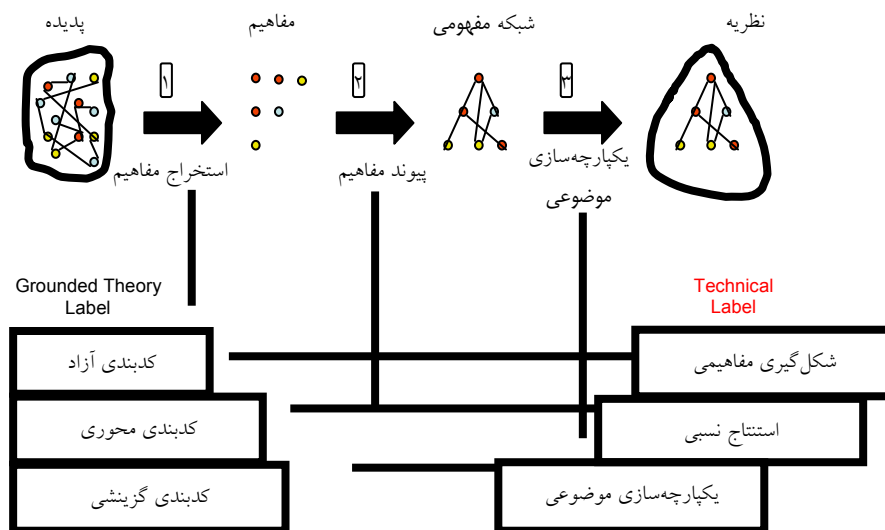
پدیده

مفاهیم

شبکه مفهومی

نظریه

۱

استخراج مفاهیم

۲

پیوند مفاهیم

۳

یکپارچه‌سازی موضوعی

Grounded Theory Label

Technical Label

کدبندی آزاد

شکل‌گیری مفاهیمی

کدبندی محوری

استنتاج نسبی

کدبندی گزینشی

یکپارچه‌سازی موضوعی